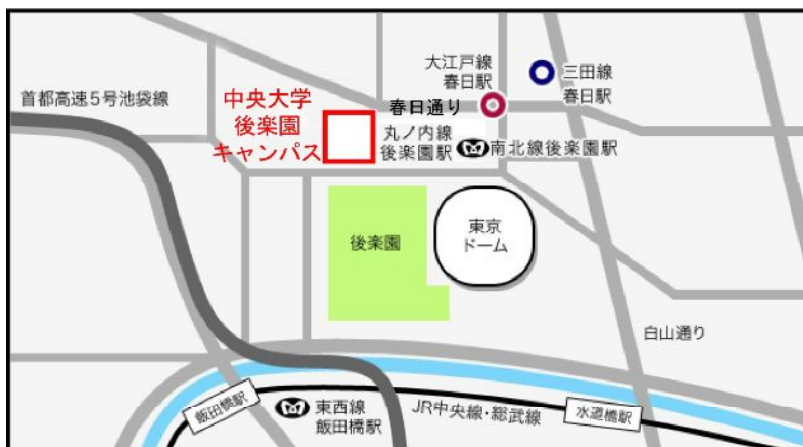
首都高速5号池袋線

中央大学
後楽園
キャンパス

大江戸線
春日駅

三田線
春日駅

春日通り

丸ノ内線
後楽園駅

南北線後楽園駅

後楽園

東京
ドーム

白山通り

飯田橋駅

東西線
飯田橋駅

JR中央線・総武線

水道橋駅